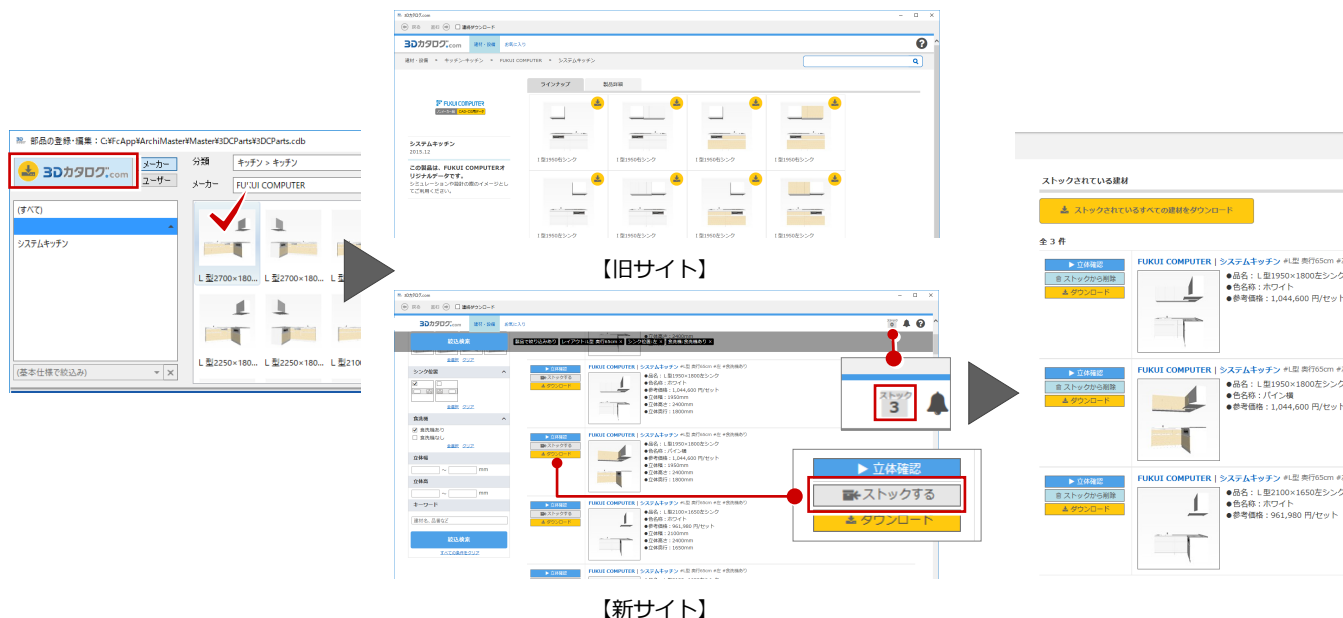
部品の登録・編集：C:¥FcApp¥ArchiMaster¥Master¥3DCParts¥3DCParts.cdb

3Dカタログ.com

メーカー
ユーザー
分類 キッチン > キッチン
メーカー FUKUI COMPUTER

(すべて)
システムキッチン

L型2700×180...
L型2700×180...
L型2250×180...
L型2250×180...
L型210...

(基本仕様で絞込み)

3Dカタログ.com
建材・設備　お気に入り
建材・設備 > キッチン・キッチン > FUKUI COMPUTER > システムキッチン
ラインナップ　製品詳細
FUKUI COMPUTER
システムキッチン
2015.12
この製品は、FUKUI COMPUTERオリジナルデータです。
L型1950左シンク
L型1950左シンク
L型1950左シンク
L型1950左シンク

【旧サイト】

3Dカタログ.com
絞込検索
シンク位置
食洗機
食洗機あり
食洗機なし
立体幅
立体高
キーワード
絞込検索
すべての条件をクリア

▶ 立体確認
ストックする
ダウンロード
FUKUI COMPUTER | システムキッチン
●品名：L型1950×1800左シンク
●色名称：ホワイト
●参考価格：1,044,600 円/セット
●品名：L型1950×1800左シンク
●色名称：パイン横
●参考価格：1,044,600 円/セット
●品名：L型2100×1650左シンク
●色名称：ホワイト
●参考価格：961,980 円/セット

ストック
3

▶ 立体確認
ストックする
ダウンロード

【新サイト】

ストックされている建材
ストックされているすべての建材をダウンロード
全 3 件
▶ 立体確認
ストックから削除
ダウンロード
FUKUI COMPUTER | システムキッチン
●品名：L型1950×1800左シンク
●色名称：ホワイト
●参考価格：1,044,600 円/セット
▶ 立体確認
ストックから削除
ダウンロード
FUKUI COMPUTER | システムキッチン
●品名：L型1950×1800左シンク
●色名称：パイン横
●参考価格：1,044,600 円/セット
▶ 立体確認
ストックから削除
ダウンロード
FUKUI COMPUTER | システムキッチン
●品名：L型2100×1650左シンク
●色名称：ホワイト
●参考価格：961,980 円/セット